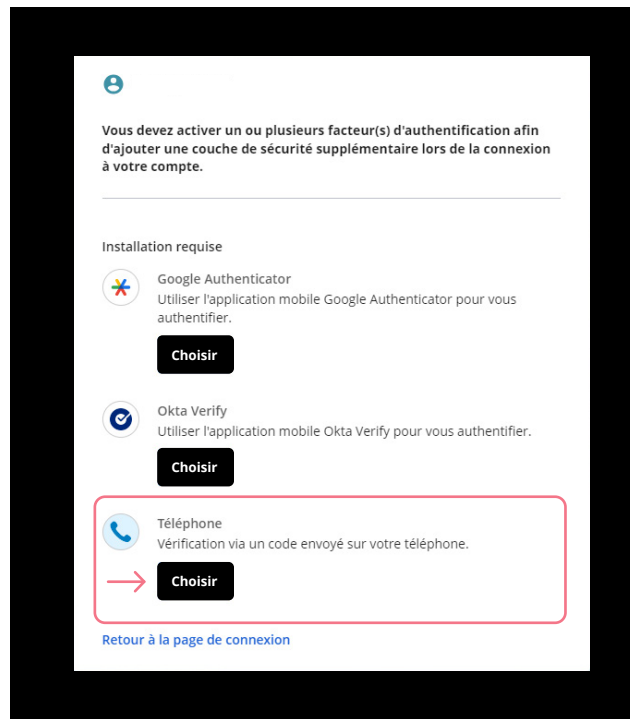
Vous devez activer un ou plusieurs facteur(s) d'authentification afin d'ajouter une couche de sécurité supplémentaire lors de la connexion à votre compte.

Installation requise

Google Authenticator
Utiliser l'application mobile Google Authenticator pour vous authentifier.
Choisir

Okta Verify
Utiliser l'application mobile Okta Verify pour vous authentifier.
Choisir

Téléphone
Vérification via un code envoyé sur votre téléphone.
Choisir

Retour à la page de connexion